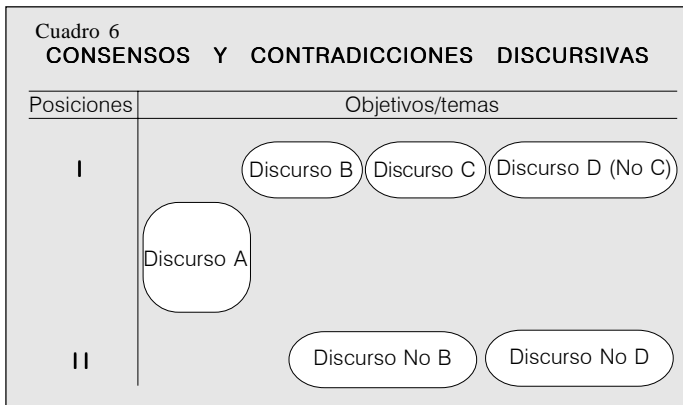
Cuadro 6
CONSENSOS Y CONTRADICCIONES DISCURSIVAS

| Posiciones | Objetivos/temas |
|---|---|
| I | Discurso B · Discurso C · Discurso D (No C) |
| | Discurso A |
| II | Discurso No B · Discurso No D |